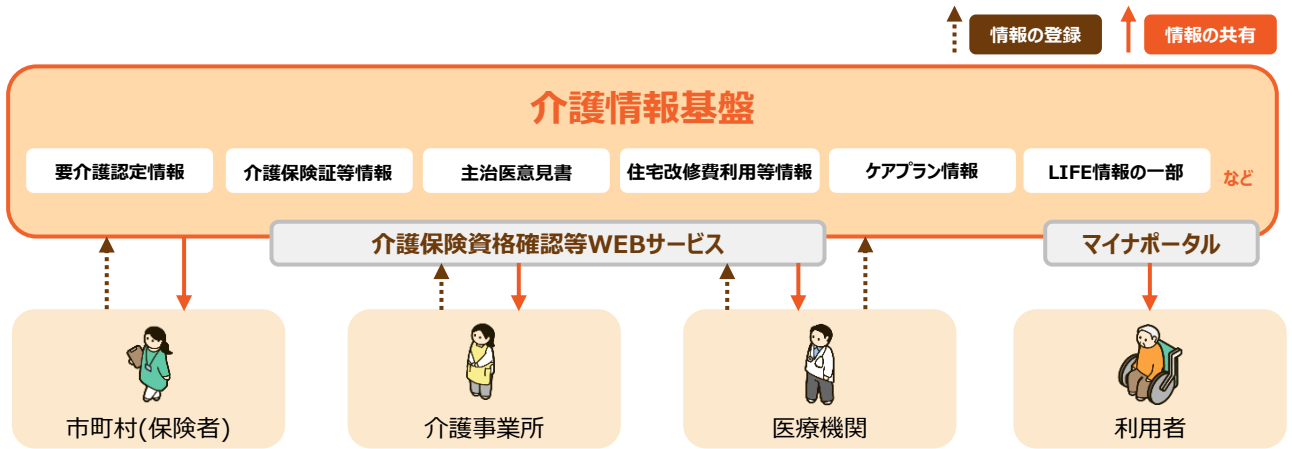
情報の登録

情報の共有

介護情報基盤

要介護認定情報

介護保険証等情報

主治医意見書

住宅改修費利用等情報

ケアプラン情報

LIFE情報の一部

など

介護保険資格確認等WEBサービス

マイナポータル

市町村(保険者)

介護事業所

医療機関

利用者